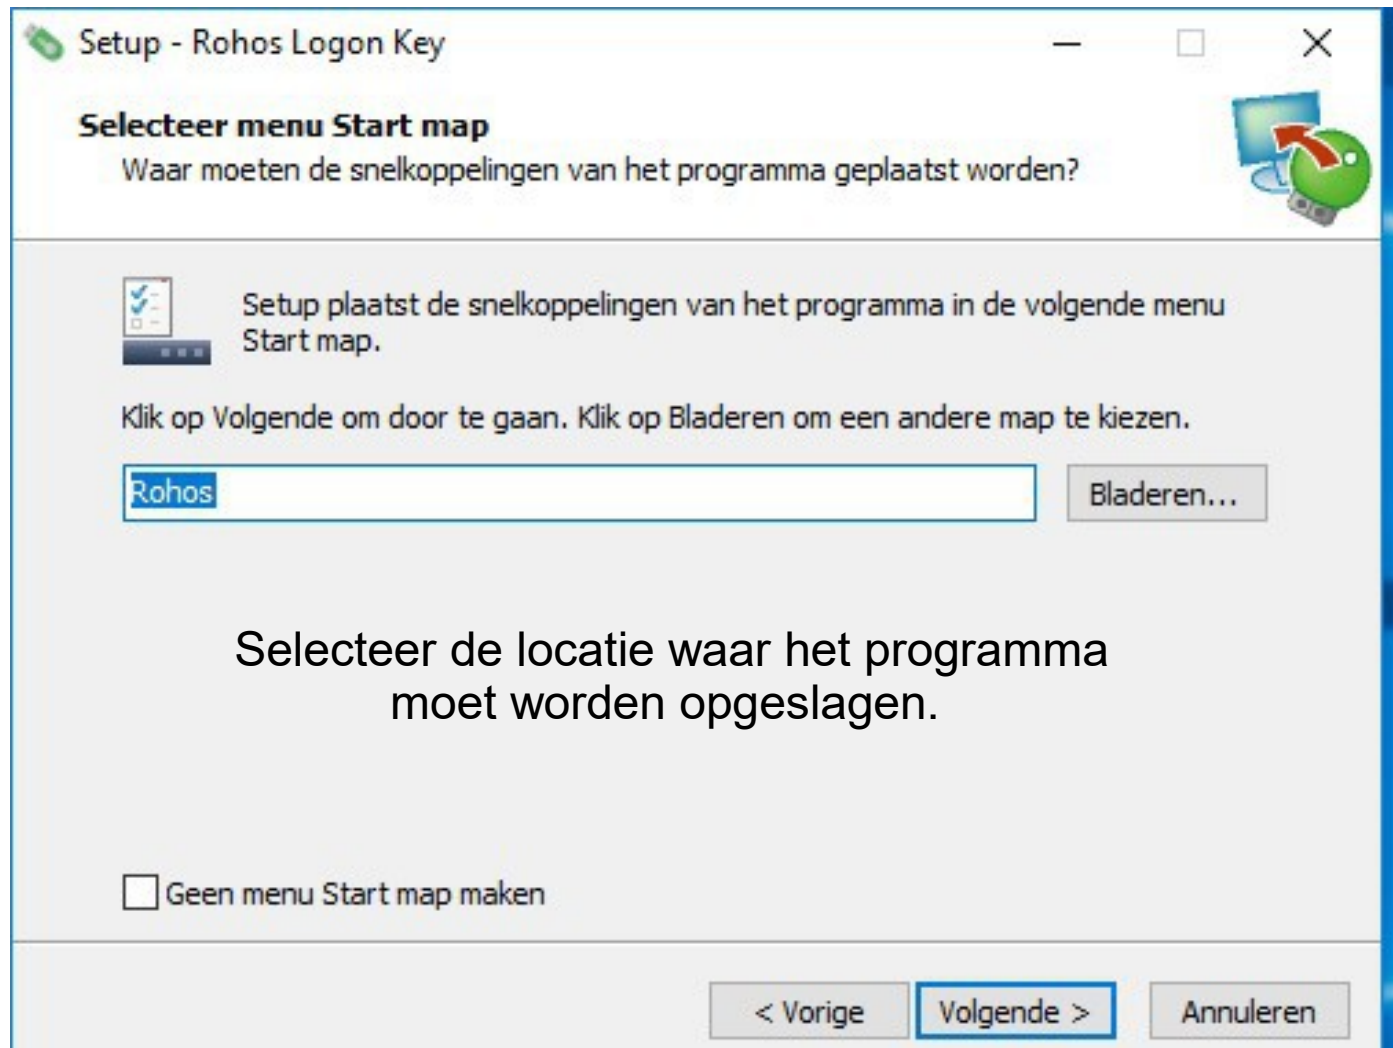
Setup - Rohos Logon Key

Selecteer menu Start map

Waar moeten de snelkoppelingen van het programma geplaatst worden?

Setup plaatst de snelkoppelingen van het programma in de volgende menu Start map.

Klik op Volgende om door te gaan. Klik op Bladeren om een andere map te kiezen.

Rohos

Bladeren...

Selecteer de locatie waar het programma moet worden opgeslagen.

Geen menu Start map maken

< Vorige

Volgende >

Annuleren